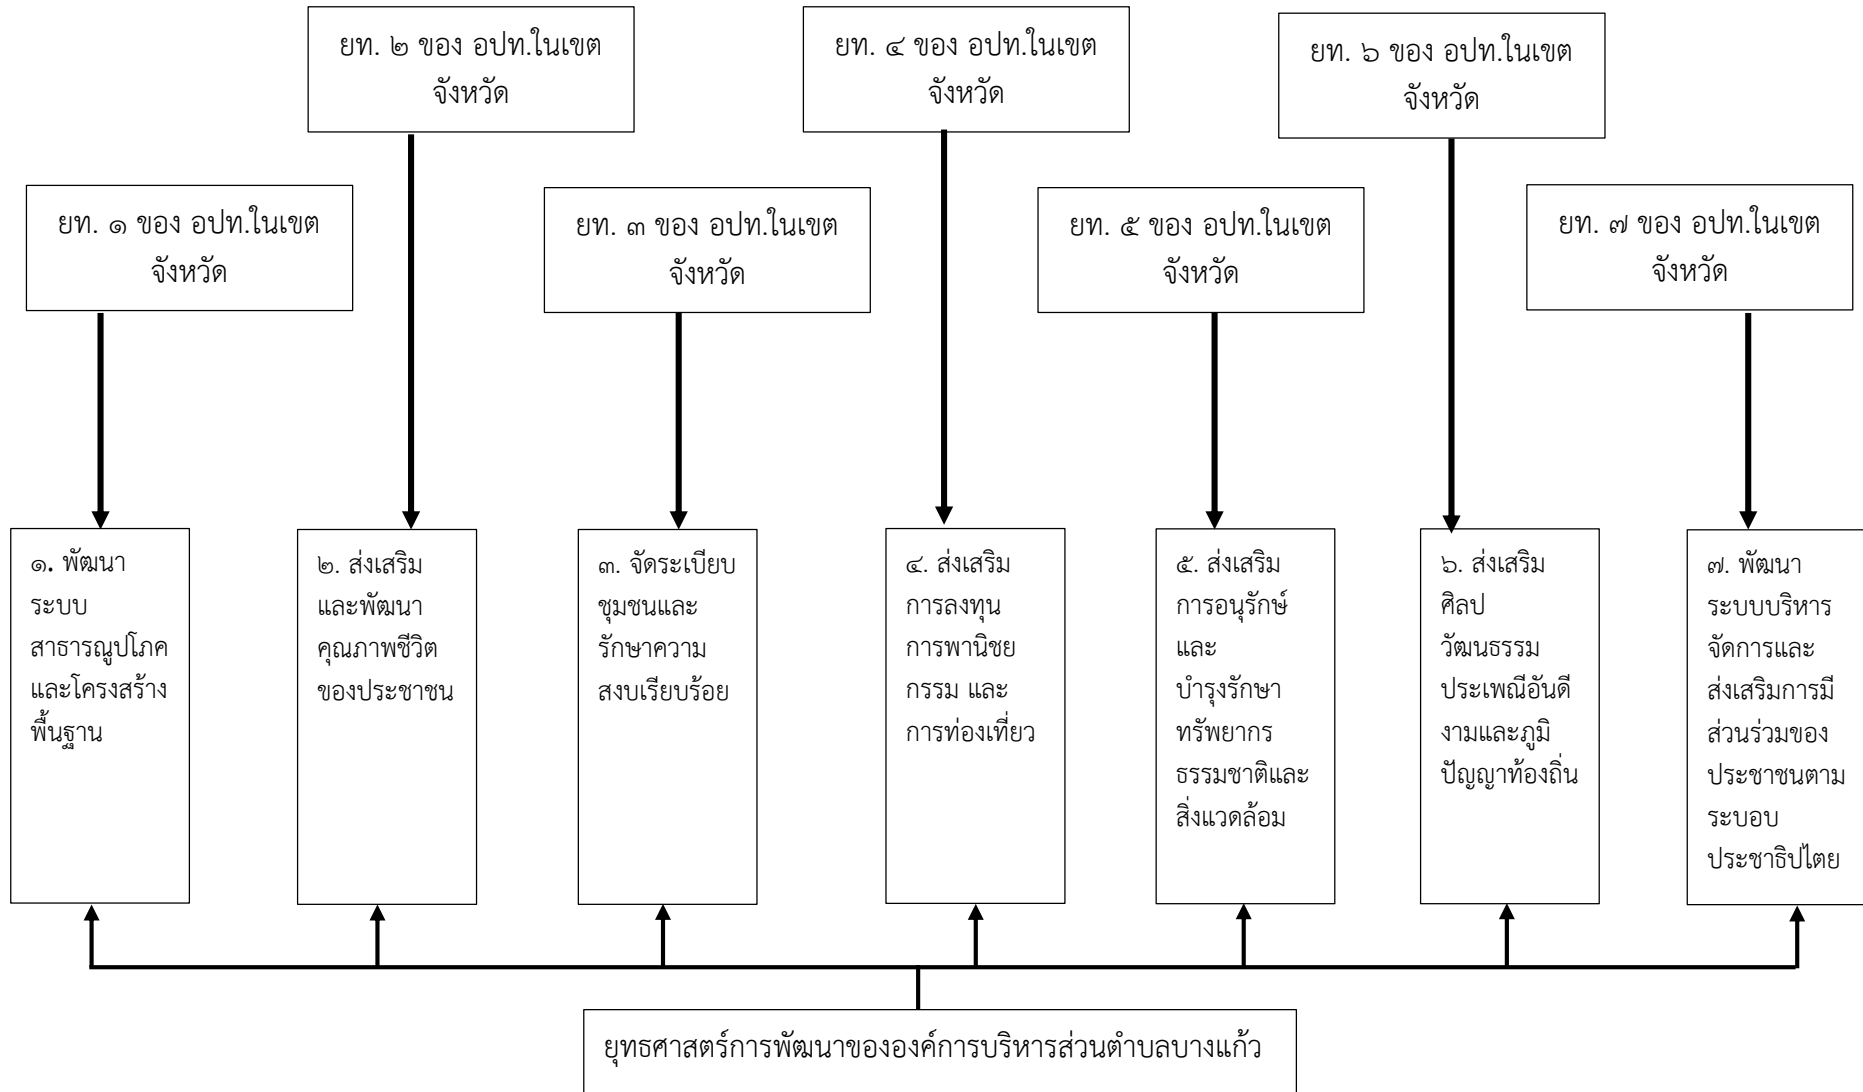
ยท. ๒ ของ อปท.ในเขต จังหวัด

ยท. ๔ ของ อปท.ในเขต จังหวัด

ยท. ๖ ของ อปท.ในเขต จังหวัด

ยท. ๑ ของ อปท.ในเขต จังหวัด

ยท. ๓ ของ อปท.ในเขต จังหวัด

ยท. ๕ ของ อปท.ในเขต จังหวัด

ยท. ๗ ของ อปท.ในเขต จังหวัด

๑. พัฒนาระบบสาธารณูปโภคและโครงสร้างพื้นฐาน

๒. ส่งเสริมและพัฒนาคุณภาพชีวิตของประชาชน

๓. จัดระเบียบชุมชนและรักษาความสงบเรียบร้อย

๔. ส่งเสริมการลงทุนการพานิชยกรรม และการท่องเที่ยว

๕. ส่งเสริมการอนุรักษ์และบำรุงรักษาทรัพยากรธรรมชาติและสิ่งแวดล้อม

๖. ส่งเสริมศิลปวัฒนธรรมประเพณีอันดีงามและภูมิปัญญาท้องถิ่น

๗. พัฒนาระบบบริหารจัดการและส่งเสริมการมีส่วนร่วมของประชาชนตามระบอบประชาธิปไตย

ยุทธศาสตร์การพัฒนาขององค์การบริหารส่วนตำบลบางแก้ว